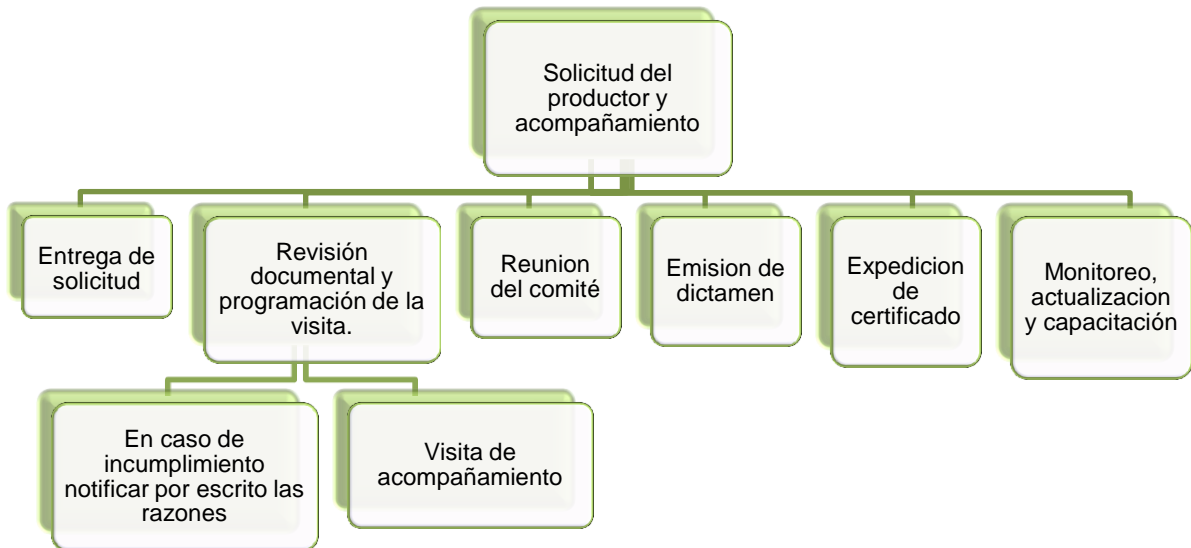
Solicitud del productor y acompañamiento

Entrega de solicitud

Revisión documental y programación de la visita.

Reunion del comité

Emision de dictamen

Expedicion de certificado

Monitoreo, actualizacion y capacitación

En caso de incumplimiento notificar por escrito las razones

Visita de acompañamiento